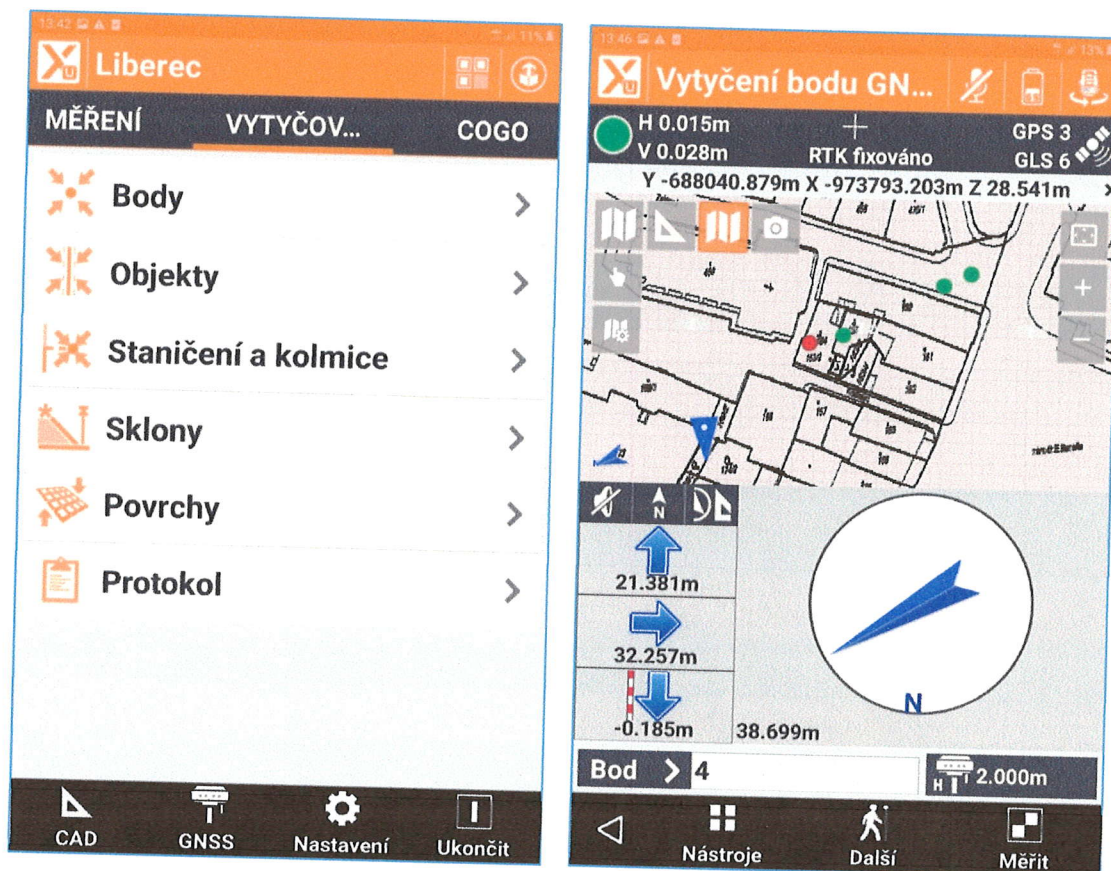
13:42

Liberec

MĚŘENÍ VYTYČOV... COGO

Body

Objekty

Staničení a kolmice

Sklony

Povrchy

Protokol

CAD GNSS Nastavení Ukončit

13:46

Vytyčení bodu GN...

H 0.015m
V 0.028m
RTK fixováno
GPS 3
GLS 6

Y -688040.879m X -973793.203m Z 28.541m

N

21.381m

32.257m

-0.185m

38.699m

N

Bod 4

H 2.000m

Nástroje Další Měřit